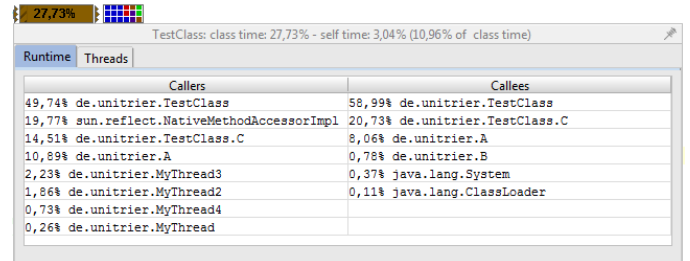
27,73%

TestClass: class time: 27,73% - self time: 3,04% (10,96% of class time)

Runtime | Threads

| Callers | Callees |
|---|---|
| 49,74% de.unitrier.TestClass | 58,99% de.unitrier.TestClass |
| 19,77% sun.reflect.NativeMethodAccessorImpl | 20,73% de.unitrier.TestClass.C |
| 14,51% de.unitrier.TestClass.C | 8,06% de.unitrier.A |
| 10,89% de.unitrier.A | 0,78% de.unitrier.B |
| 2,23% de.unitrier.MyThread3 | 0,37% java.lang.System |
| 1,86% de.unitrier.MyThread2 | 0,11% java.lang.ClassLoader |
| 0,73% de.unitrier.MyThread4 | |
| 0,26% de.unitrier.MyThread | |